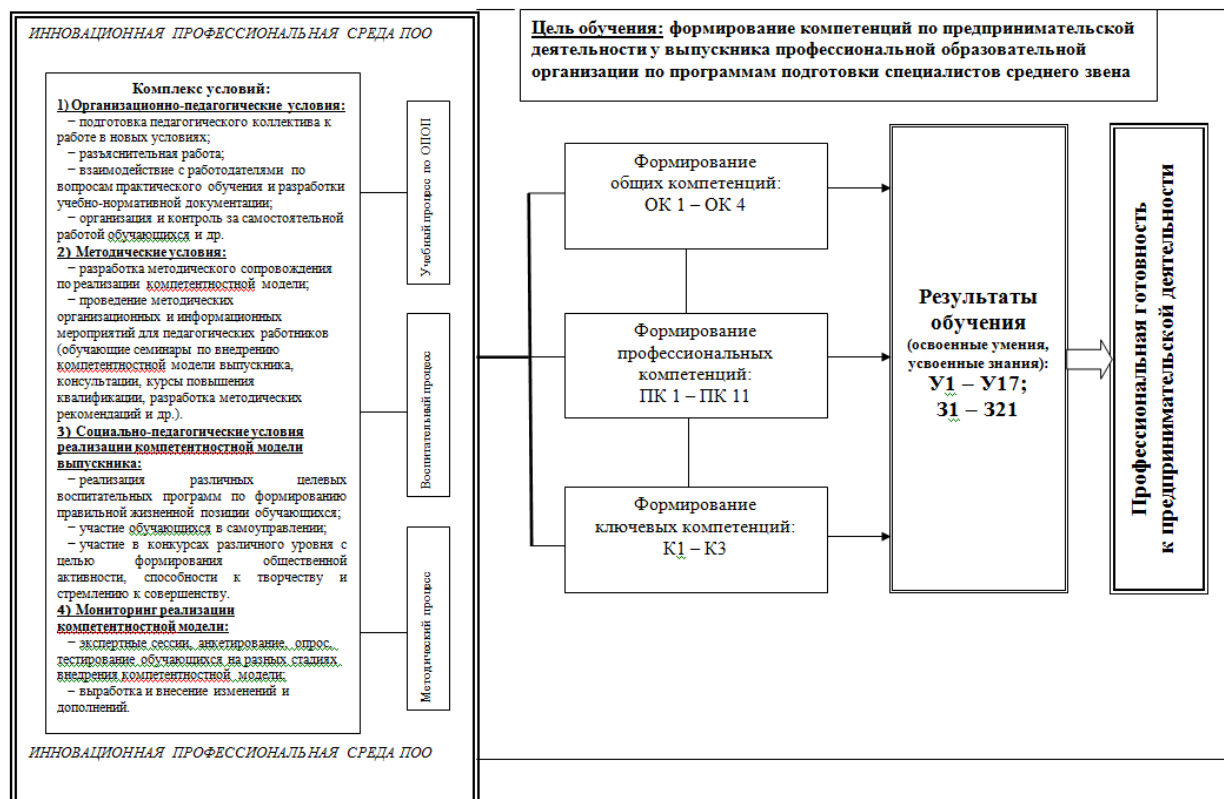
ИННОВАЦИОННАЯ ПРОФЕССИОНАЛЬНАЯ СРЕДА ПОО

Цель обучения: формирование компетенций по предпринимательской деятельности у выпускника профессиональной образовательной организации по программам подготовки специалистов среднего звена

Комплекс условий:
1) Организационно-педагогические условия:
– подготовка педагогического коллектива к работе в новых условиях;
– разъяснительная работа;
– взаимодействие с работодателями по вопросам практического обучения и разработки учебно-нормативной документации;
– организация и контроль за самостоятельной работой обучающихся и др.
2) Методические условия:
– разработка методического сопровождения по реализации компетентностной модели;
– проведение методических организационных и информационных мероприятий для педагогических работников (обучающие семинары по внедрению компетентностной модели выпускника, консультации, курсы повышения квалификации, разработка методических рекомендаций и др.).
3) Социально-педагогические условия реализации компетентностной модели выпускника:
– реализация различных целевых воспитательных программ по формированию правильной жизненной позиции обучающихся;
– участие обучающихся в самоуправлении;
– участие в конкурсах различного уровня с целью формирования общественной активности, способности к творчеству и стремлению к совершенству.
4) Мониторинг реализации компетентностной модели:
– экспертные сессии, анкетирование, опрос, тестирование обучающихся на разных стадиях внедрения компетентностной модели;
– выработка и внесение изменений и дополнений.

Учебный процесс по ОПОП

Воспитательный процесс

Методический процесс

Формирование общих компетенций: ОК 1 – ОК 4

Формирование профессиональных компетенций: ПК 1 – ПК 11

Формирование ключевых компетенций: К1 – К3

Результаты обучения (освоенные умения, усвоенные знания): У1 – У17; З1 – З21

Профессиональная готовность к предпринимательской деятельности

ИННОВАЦИОННАЯ ПРОФЕССИОНАЛЬНАЯ СРЕДА ПОО